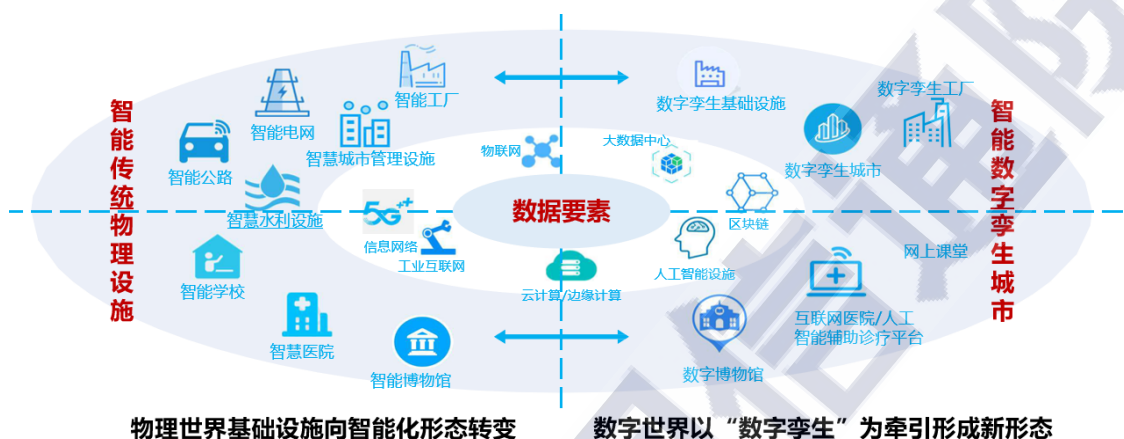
智能传统物理设施

智能工厂
智能电网
智慧城市管理设施
智能公路
智慧水利设施
智能学校
智慧医院
智能博物馆

物联网
5G
信息网络
工业互联网
数据要素
大数据中心
区块链
人工智能设施
云计算/边缘计算

数字孪生基础设施
数字孪生工厂
数字孪生城市
网上课堂
互联网医院/人工智能辅助诊疗平台
数字博物馆

智能数字孪生城市

物理世界基础设施向智能化形态转变
数字世界以“数字孪生”为牵引形成新形态